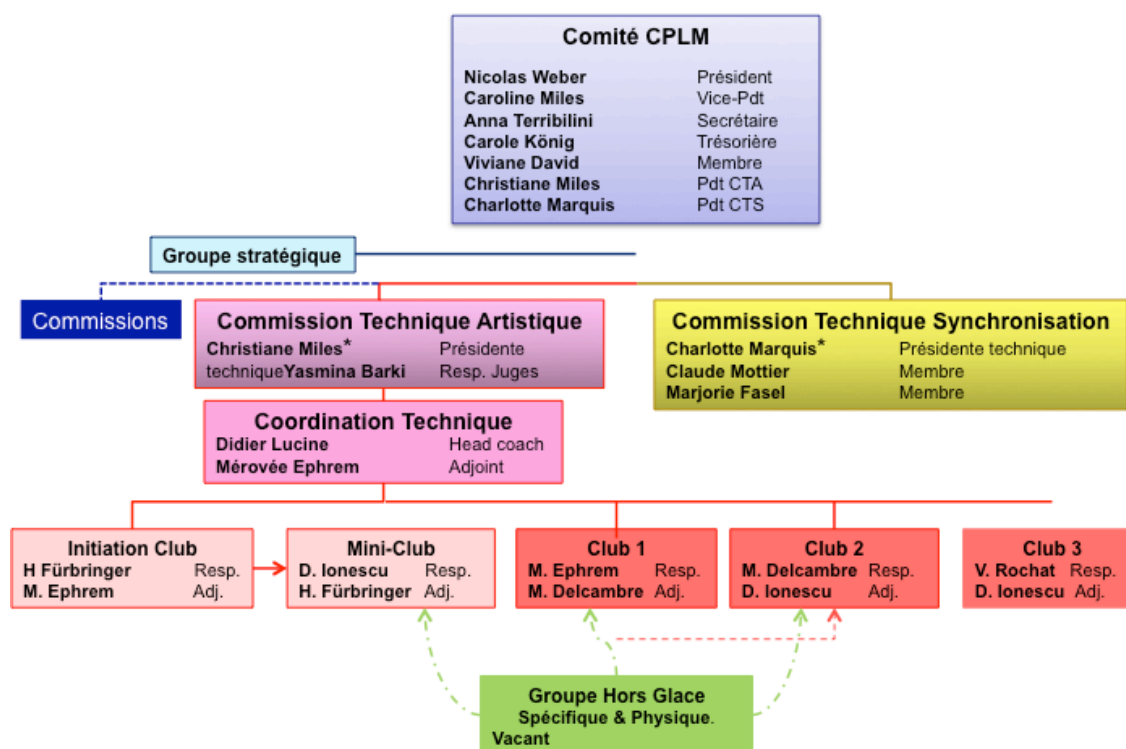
Comité CPLM

Nicolas Weber Président
Caroline Miles Vice-Pdt
Anna Terribilini Secrétaire
Carole König Trésorière
Viviane David Membre
Christiane Miles Pdt CTA
Charlotte Marquis Pdt CTS

Groupe stratégique

Commissions

Commission Technique Artistique
Christiane Miles* Présidente techniqueYasmina Barki Resp. Juges

Commission Technique Synchronisation
Charlotte Marquis* Présidente technique
Claude Mottier Membre
Marjorie Fasel Membre

Coordination Technique
Didier Lucine Head coach
Mérovée Ephrem Adjoint

Initiation Club
H Fürbringer Resp.
M. Ephrem Adj.

Mini-Club
D. Ionescu Resp.
H. Fürbringer Adj.

Club 1
M. Ephrem Resp.
M. Delcambre Adj.

Club 2
M. Delcambre Resp.
D. Ionescu Adj.

Club 3
V. Rochat Resp.
D. Ionescu Adj.

Groupe Hors Glace
Spécifique & Physique.
Vacant